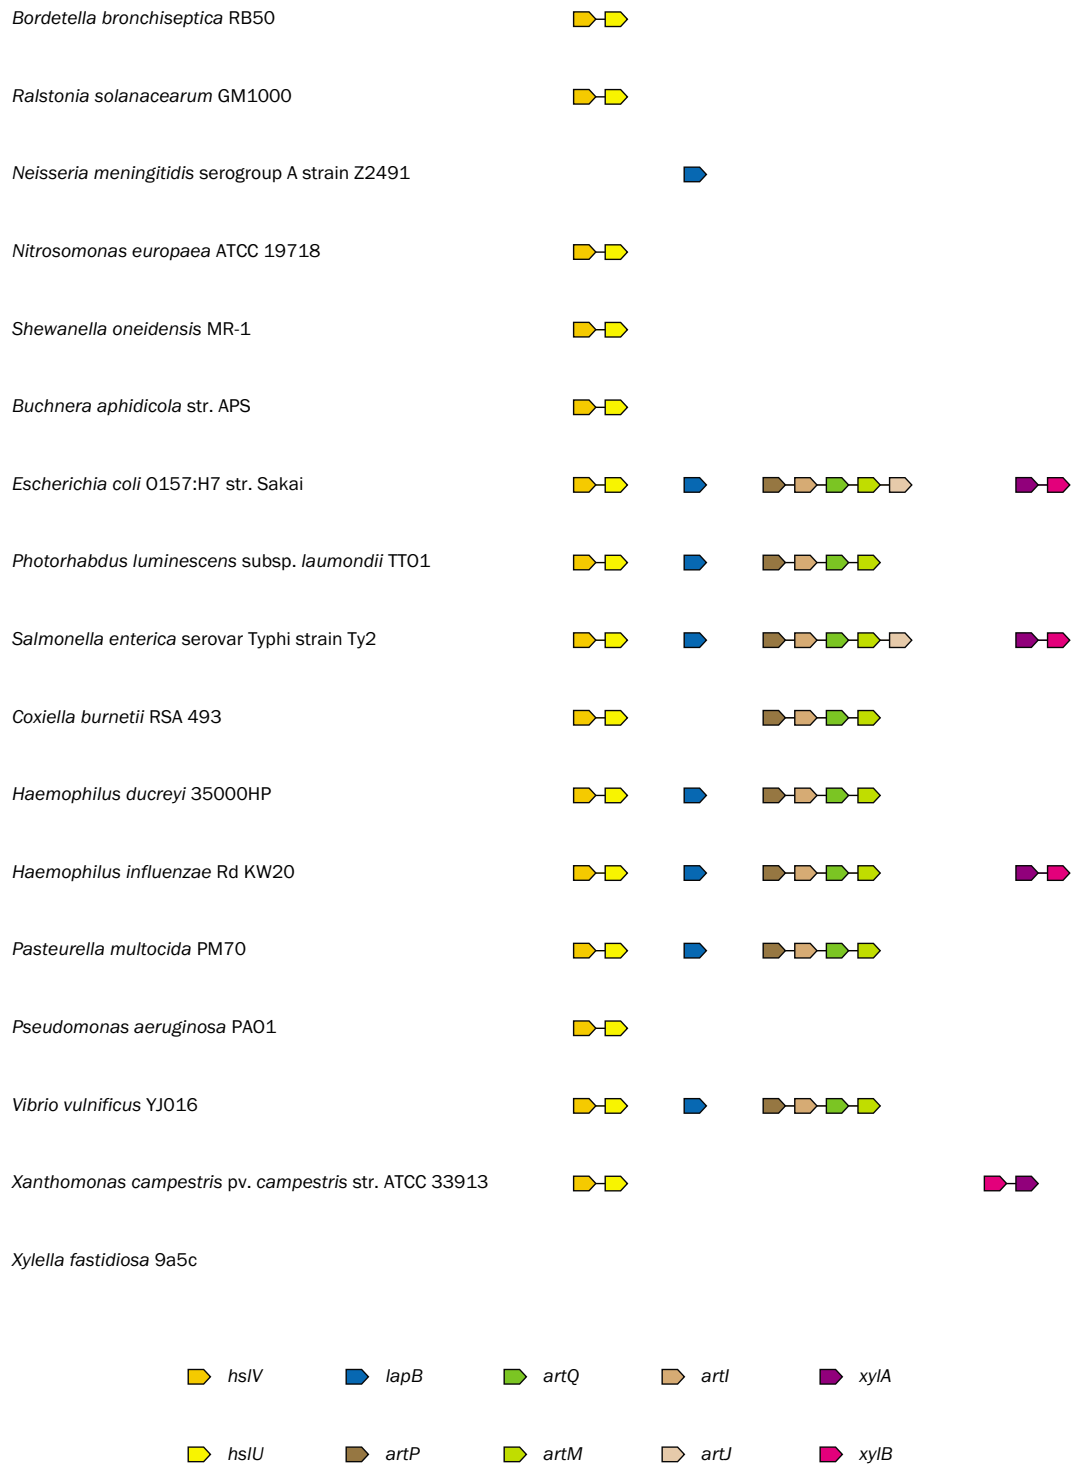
*Bordetella bronchiseptica* RB50

*Ralstonia solanacearum* GM1000

*Neisseria meningitidis* serogroup A strain Z2491

*Nitrosomonas europaea* ATCC 19718

*Shewanella oneidensis* MR-1

*Buchnera aphidicola* str. APS

*Escherichia coli* O157:H7 str. Sakai

*Photorhabdus luminescens* subsp. *laumondii* TTO1

*Salmonella enterica* serovar Typhi strain Ty2

*Coxiella burnetii* RSA 493

*Haemophilus ducreyi* 35000HP

*Haemophilus influenzae* Rd KW20

*Pasteurella multocida* PM70

*Pseudomonas aeruginosa* PAO1

*Vibrio vulnificus* YJ016

*Xanthomonas campestris* pv. *campestris* str. ATCC 33913

*Xylella fastidiosa* 9a5c

*hslV* *lapB* *artQ* *artI* *xylA*

*hslU* *artP* *artM* *artJ* *xylB*